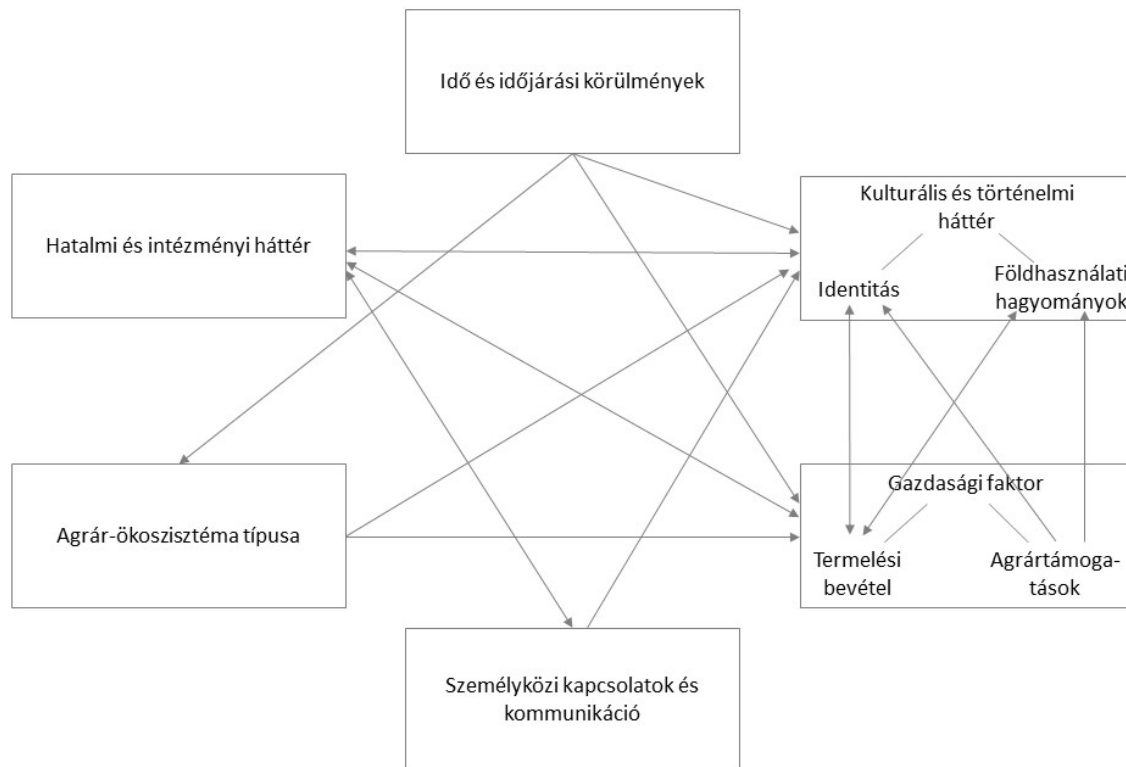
Idő és időjárási körülmények

Hatalmi és intézményi háttér

Kulturális és történelmi háttér

Identitás

Földhasználati hagyományok

Agrár-ökoszisztéma típusa

Gazdasági faktor

Termelési bevétel

Agrártámogatások

Személyközi kapcsolatok és kommunikáció